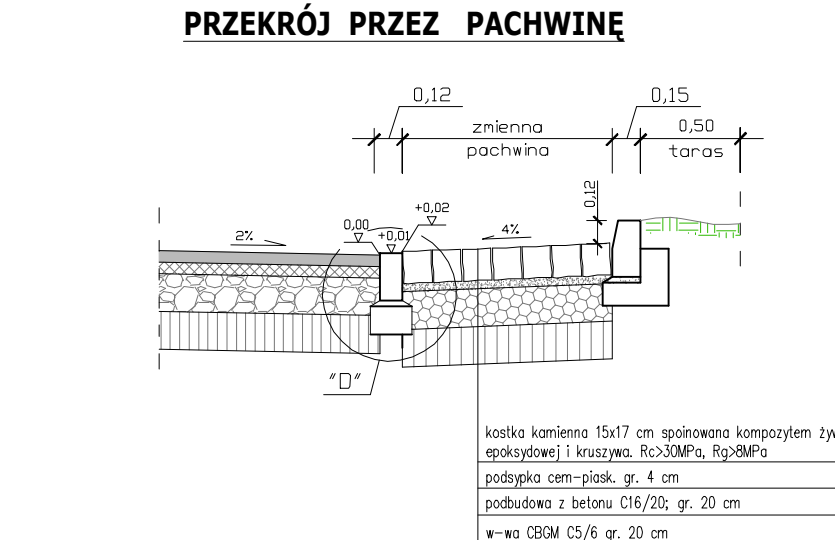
PRZEKRÓJ PRZEZ PACHWINĘ

0,12

0,15

zmienna

0,50

pachwina

taras

0,12

+0,02

0,00

+0,01

2%

4%

"D"

kostka kamienna 15x17 cm spoinowana kompozytem żyw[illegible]
epoksydowej i kruszywa. Rc>30MPa, Rg>8MPa

podsypka cem-piask. gr. 4 cm

podbudowa z betonu C16/20; gr. 20 cm

w-wa CBGM C5/6 gr. 20 cm